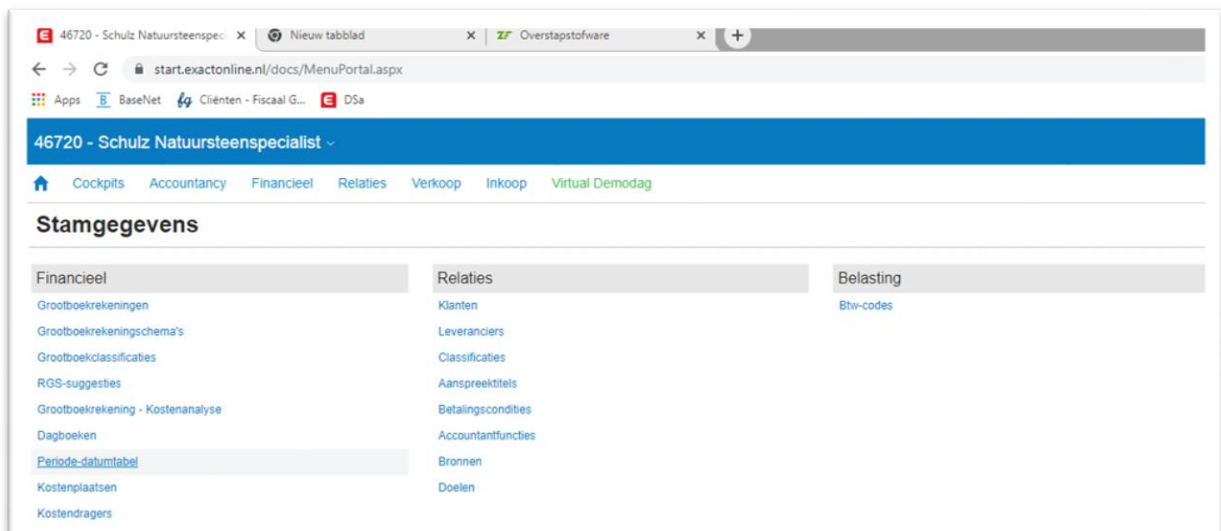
46720 - Schulz Natuursteenspec × Nieuw tabblad × Overstapstofware × +

start.exactonline.nl/docs/MenuPortal.aspx

Apps BaseNet Cliënten - Fiscaal G... DSa

46720 - Schulz Natuursteenspecialist

Cockpits Accountancy Financieel Relaties Verkoop Inkoop Virtual Demodag

Stamgegevens

Financieel
Grootboekrekeningen
Grootboekrekeningschema's
Grootboekclassificaties
RGS-suggesties
Grootboekrekening - Kostenanalyse
Dagboeken
Periode-datumtabel
Kostenplaatsen
Kostendragers

Relaties
Klanten
Leveranciers
Classificaties
Aanspreektitels
Betalingscondities
Accountantfuncties
Bronnen
Doelen

Belasting
Btw-codes